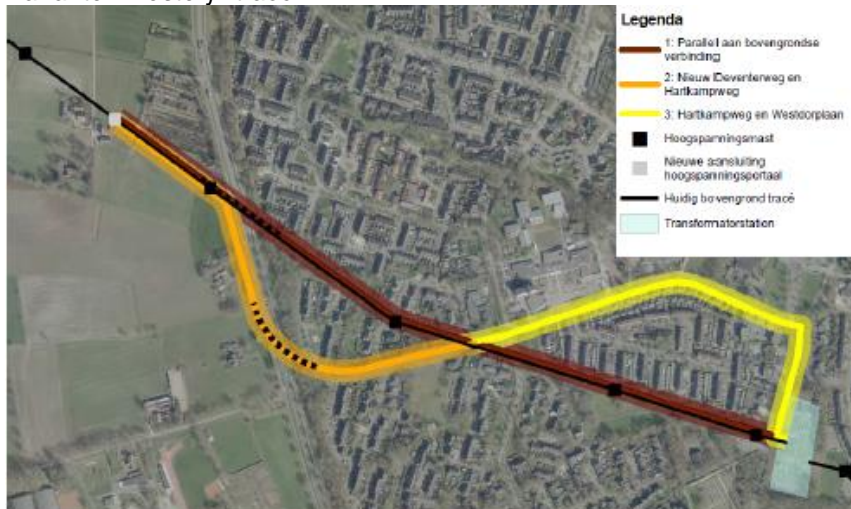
Legenda

1: Parallel aan bovengrondse verbinding

2: Nieuw Deventerweg en Hartkampweg

3: Hartkampweg en Westdorplaan

Hoogspanningsmast

Nieuwe aansluiting hoogspanningsportaal

Huidig bovengrond tracé

Transformatorstation